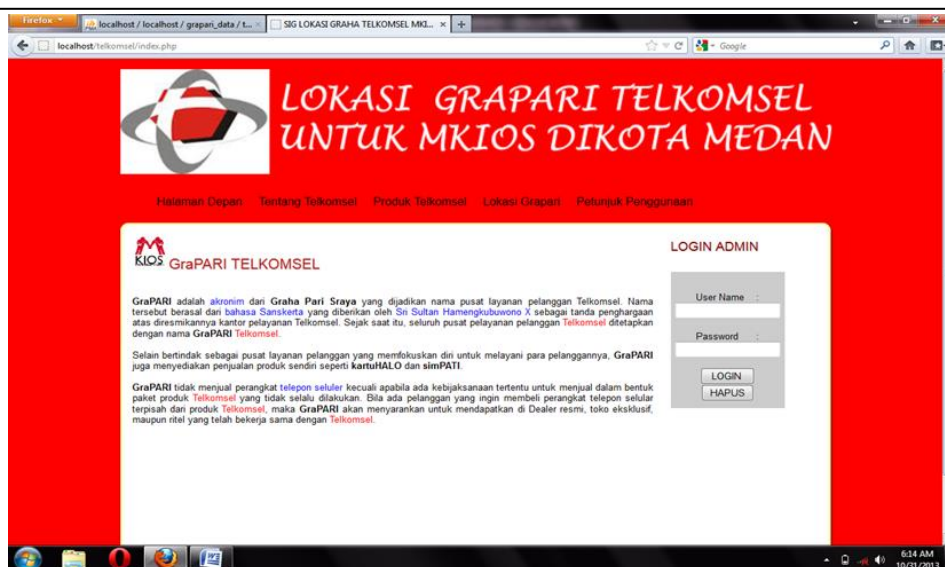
Firefox
localhost / localhost / grapari_data / t...
SIG LOKASI GRAHA TELKOMSEL MKI...
+
localhost/telkomsel/index.php
Google

LOKASI GRAPARI TELKOMSEL UNTUK MKIOS DIKOTA MEDAN

Halaman Depan Tentang Telkomsel Produk Telkomsel Lokasi Grapari Petunjuk Penggunaan

M KIOS GraPARI TELKOMSEL

GraPARI adalah akronim dari Graha Pari Sraya yang dijadikan nama pusat layanan pelanggan Telkomsel. Nama tersebut berasal dari bahasa Sanskerta yang diberikan oleh Sri Sultan Hamengkubuwono X sebagai tanda penghargaan atas diresmikannya kantor pelayanan Telkomsel. Sejak saat itu, seluruh pusat pelayanan pelanggan Telkomsel ditetapkan dengan nama GraPARI Telkomsel.

Selain bertindak sebagai pusat layanan pelanggan yang memfokuskan diri untuk melayani para pelanggannya, GraPARI juga menyediakan penjualan produk sendiri seperti kartuHALO dan simPATI.

GraPARI tidak menjual perangkat telepon seluler kecuali apabila ada kebijaksanaan tertentu untuk menjual dalam bentuk paket produk Telkomsel yang tidak selalu dilakukan. Bila ada pelanggan yang ingin membeli perangkat telepon selular terpisah dari produk Telkomsel, maka GraPARI akan menyarankan untuk mendapatkan di Dealer resmi, toko eksklusif, maupun ritel yang telah bekerja sama dengan Telkomsel.

LOGIN ADMIN
User Name :
Password :
LOGIN
HAPUS

6:14 AM
10/31/2013